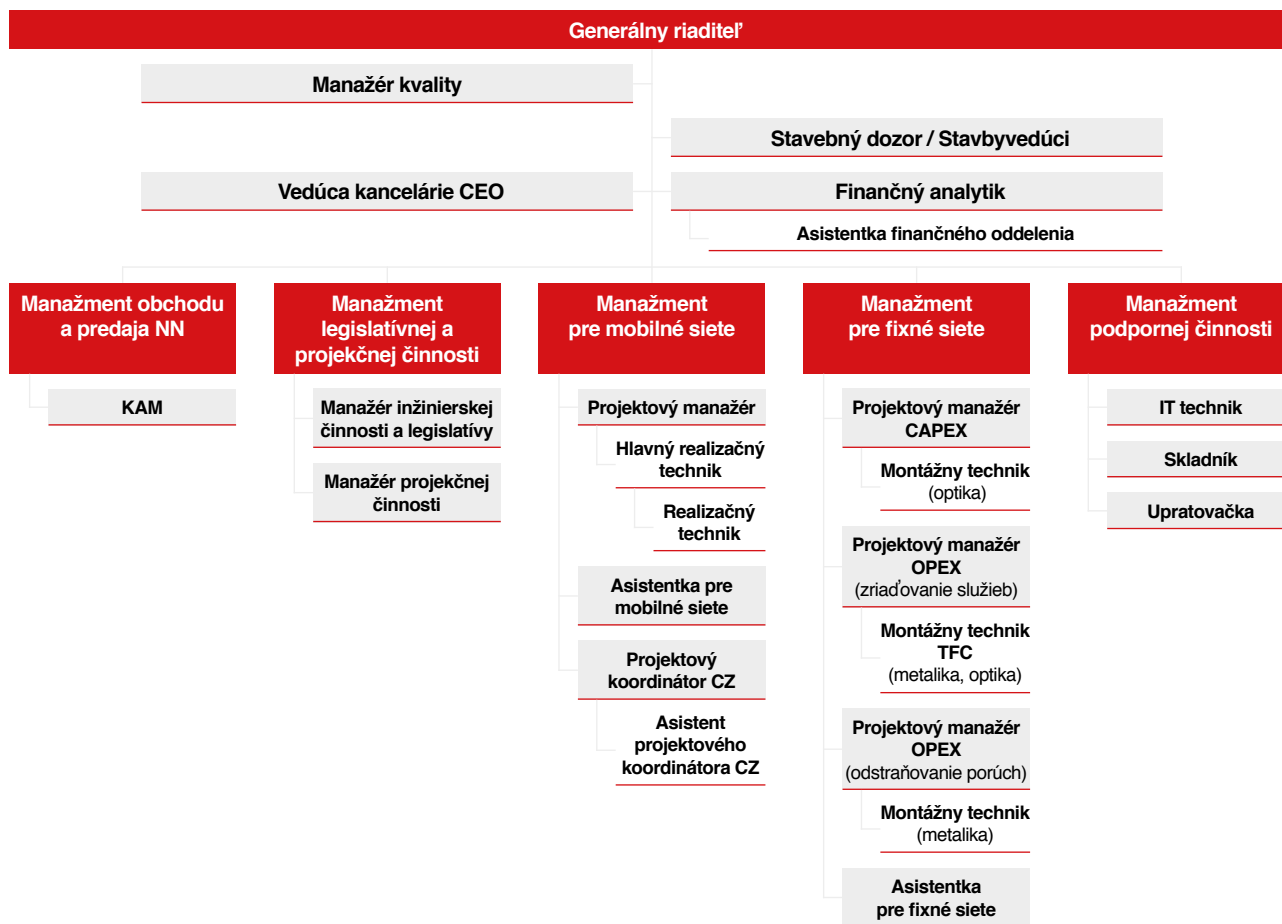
Generálny riaditeľ

Manažér kvality

Stavebný dozor / Stavbyvedúci

Vedúca kancelárie CEO

Finančný analytik

Asistentka finančného oddelenia

Manažment obchodu a predaja NN

KAM

Manažment legislatívnej a projekčnej činnosti

Manažér inžinierskej činnosti a legislatívy

Manažér projekčnej činnosti

Manažment pre mobilné siete

Projektový manažér

Hlavný realizačný technik

Realizačný technik

Asistentka pre mobilné siete

Projektový koordinátor CZ

Asistent projektového koordinátora CZ

Manažment pre fixné siete

Projektový manažér CAPEX

Montážny technik (optika)

Projektový manažér OPEX (zriaďovanie služieb)

Montážny technik TFC (metalika, optika)

Projektový manažér OPEX (odstraňovanie porúch)

Montážny technik (metalika)

Asistentka pre fixné siete

Manažment podpornej činnosti

IT technik

Skladník

Upratovačka